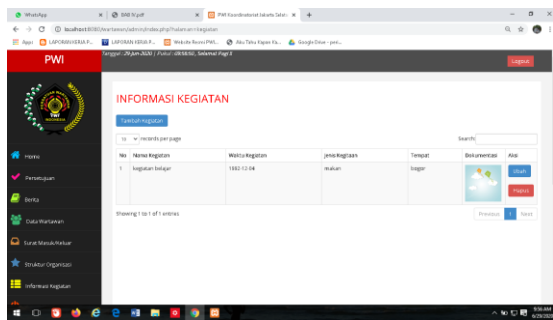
WhatsApp | BAB IV.pdf | PWI Koordinatoriat Jakarta Selat... | +

localhost:8080/wartawan/admin/index.php?halaman=kegiatan

Apps | LAPORAN KERJA P... | LAPORAN KERJA P... | Website Resmi PWI... | Aku Tahu Kapan Ka... | Google Drive - pen...

PWI

Tanggal : 29 Jun 2020 | Pukul : 09:56:50 , Selamat Pagi !

Logout

PWI INDONESIA

Home

Persetujuan

Berita

Data Wartawan

Surat Masuk/Keluar

Struktur Organisasi

Informasi Kegiatan

INFORMASI KEGIATAN

Tambah Kegiatan

10 records per page

Search:

| No | Nama Kegiatan | Waktu Kegiatan | Jenis Kegiatan | Tempat | Dokumentasi | Aksi |
|---|---|---|---|---|---|---|
| 1 | kegiatan belajar | 1982-12-04 | makan | bogor | | Ubah Hapus |

Showing 1 to 1 of 1 entries

Previous 1 Next

9:56 AM
6/29/2020